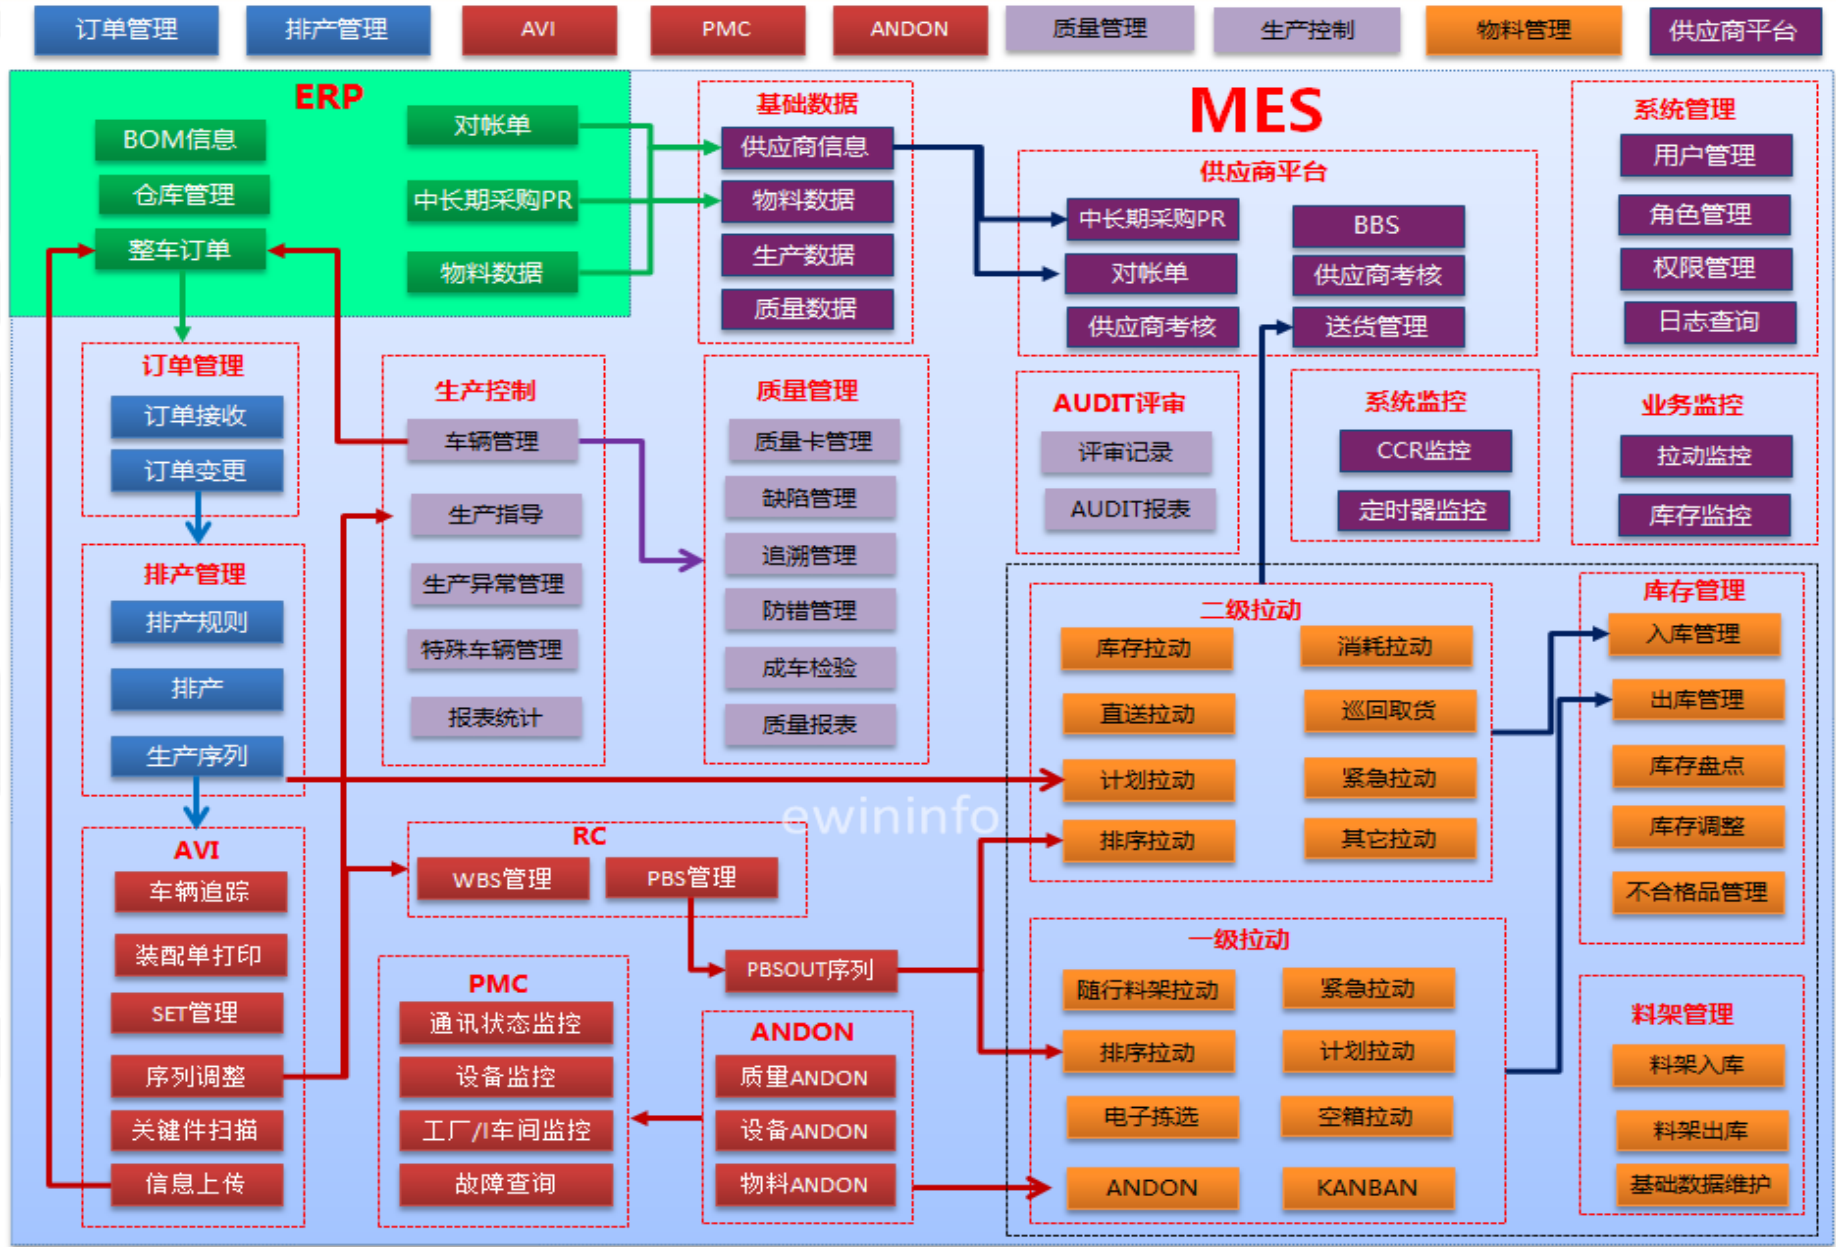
订单管理 排产管理 AVI PMC ANDON 质量管理 生产控制 物料管理 供应商平台

ERP
BOM信息
仓库管理
整车订单
对帐单
中长期采购PR
物料数据

基础数据
供应商信息
物料数据
生产数据
质量数据

MES

供应商平台
中长期采购PR
对帐单
供应商考核
BBS
供应商考核
送货管理

系统管理
用户管理
角色管理
权限管理
日志查询

订单管理
订单接收
订单变更

生产控制
车辆管理
生产指导
生产异常管理
特殊车辆管理
报表统计

质量管理
质量卡管理
缺陷管理
追溯管理
防错管理
成车检验
质量报表

AUDIT评审
评审记录
AUDIT报表

系统监控
CCR监控
定时器监控

业务监控
拉动监控
库存监控

排产管理
排产规则
排产
生产序列

二级拉动
库存拉动
消耗拉动
直送拉动
巡回取货
计划拉动
紧急拉动
排序拉动
其它拉动

库存管理
入库管理
出库管理
库存盘点
库存调整
不合格品管理

ewininfo

AVI
车辆追踪
装配单打印
SET管理
序列调整
关键件扫描
信息上传

RC
WBS管理
PBS管理
PBSOUT序列

PMC
通讯状态监控
设备监控
工厂/车间监控
故障查询

ANDON
质量ANDON
设备ANDON
物料ANDON

一级拉动
随行料架拉动
紧急拉动
排序拉动
计划拉动
电子拣选
空箱拉动
ANDON
KANBAN

料架管理
料架入库
料架出库
基础数据维护